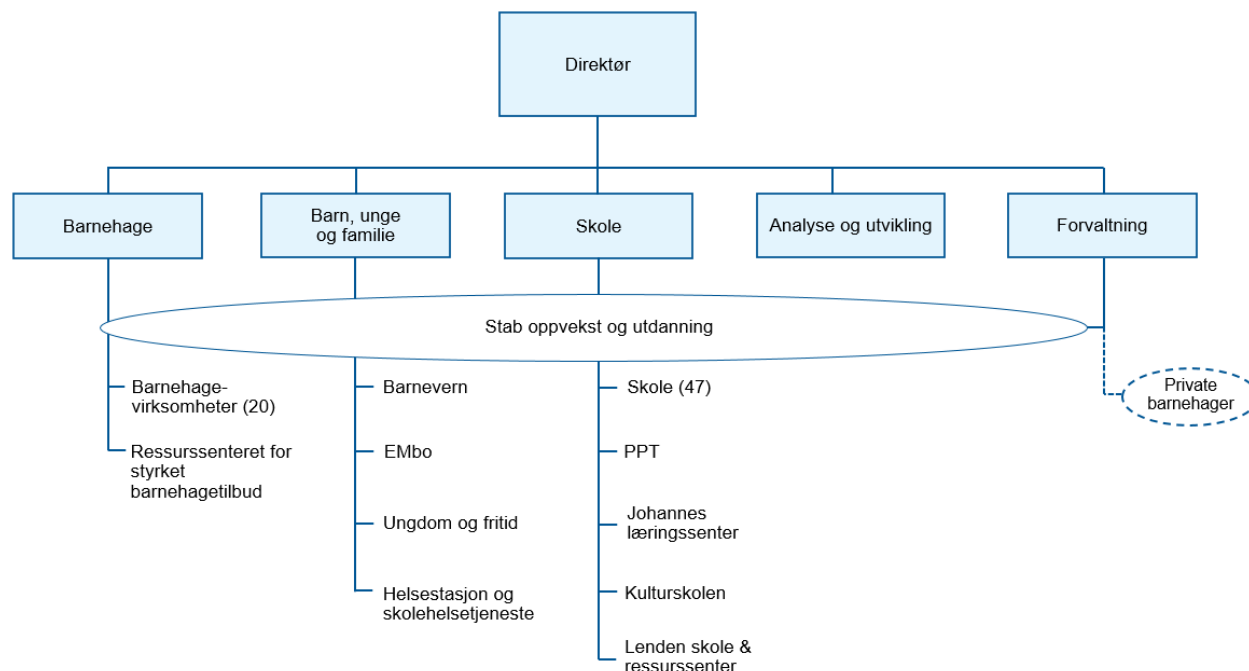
Direktør

Barnehage

Barn, unge og familie

Skole

Analyse og utvikling

Forvaltning

Stab oppvekst og utdanning

Barnehage-virksomheter (20)

Ressurssenteret for styrket barnehagetilbud

Barnevern

EMbo

Ungdom og fritid

Helsestasjon og skolehelsetjeneste

Skole (47)

PPT

Johannes læringssenter

Kulturskolen

Lenden skole & ressurssenter

Private barnehager